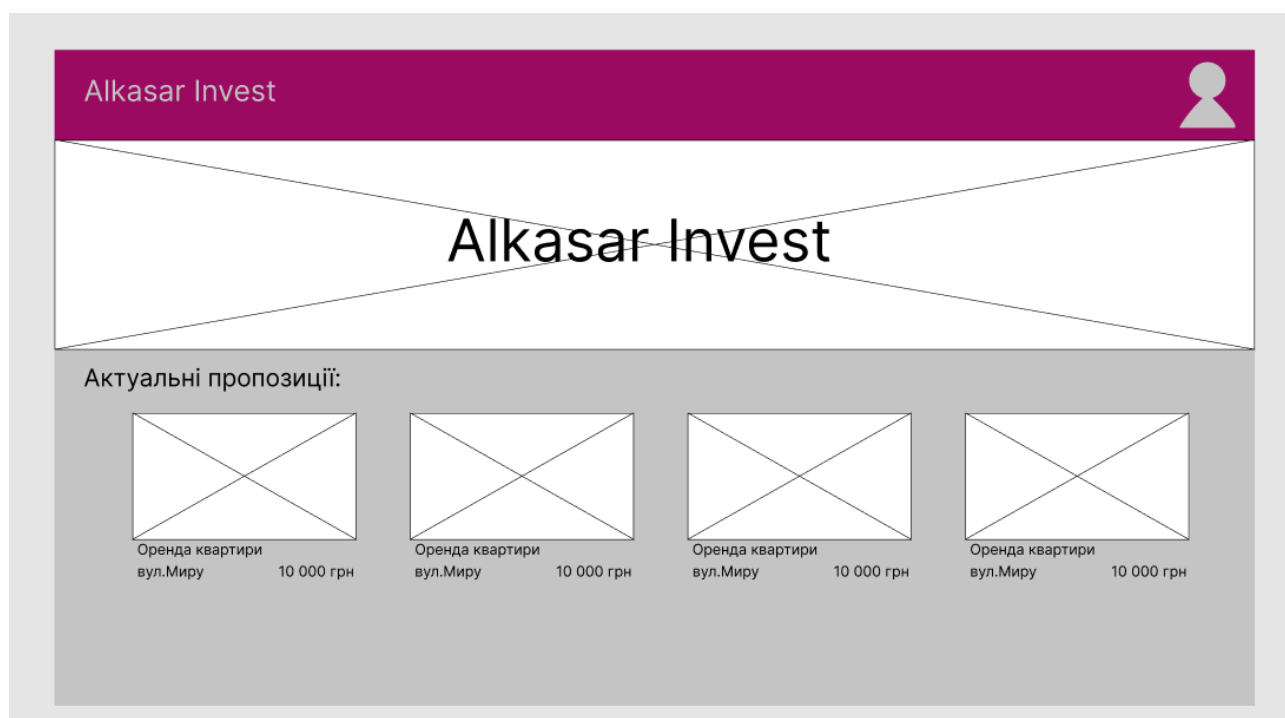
Alkasar Invest

Alkasar Invest

Актуальні пропозиції:

Оренда квартири
вул.Миру 10 000 грн

Оренда квартири
вул.Миру 10 000 грн

Оренда квартири
вул.Миру 10 000 грн

Оренда квартири
вул.Миру 10 000 грн